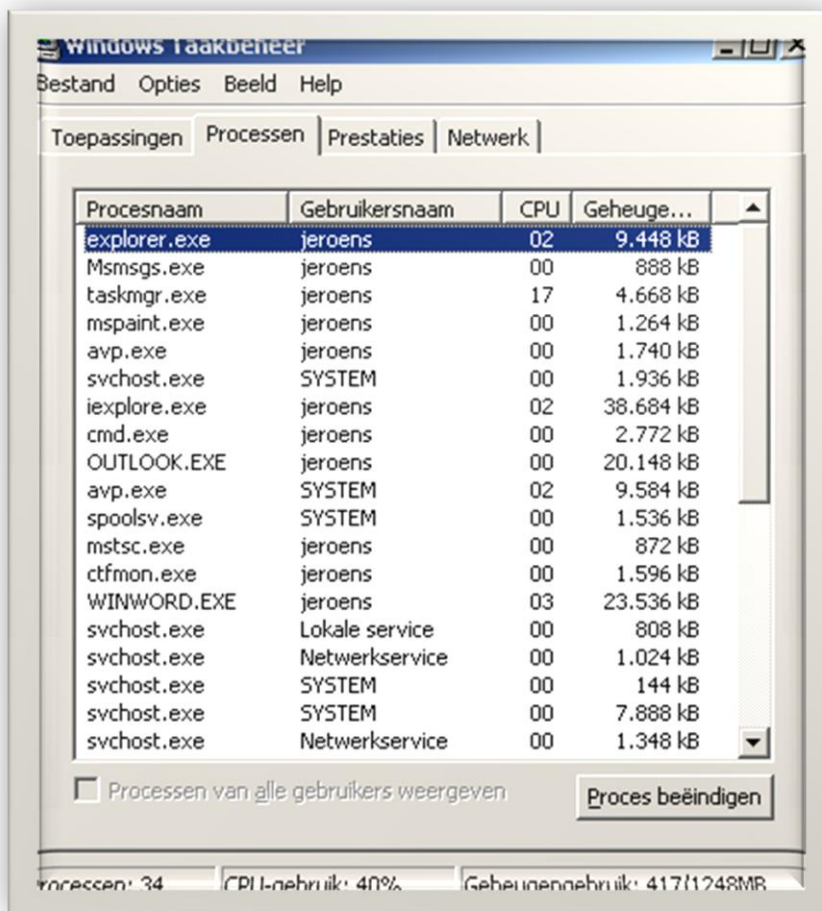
Windows Taakbeheer

Bestand Opties Beeld Help

Toepassingen Processen Prestaties Netwerk

| Procesnaam | Gebruikersnaam | CPU | Geheuge... |
|---|---|---|---|
| explorer.exe | jeroens | 02 | 9.448 kB |
| Msmsgs.exe | jeroens | 00 | 888 kB |
| taskmgr.exe | jeroens | 17 | 4.668 kB |
| mspaint.exe | jeroens | 00 | 1.264 kB |
| avp.exe | jeroens | 00 | 1.740 kB |
| svchost.exe | SYSTEM | 00 | 1.936 kB |
| iexplore.exe | jeroens | 02 | 38.684 kB |
| cmd.exe | jeroens | 00 | 2.772 kB |
| OUTLOOK.EXE | jeroens | 00 | 20.148 kB |
| avp.exe | SYSTEM | 02 | 9.584 kB |
| spoolsv.exe | SYSTEM | 00 | 1.536 kB |
| mstsc.exe | jeroens | 00 | 872 kB |
| ctfmon.exe | jeroens | 00 | 1.596 kB |
| WINWORD.EXE | jeroens | 03 | 23.536 kB |
| svchost.exe | Lokale service | 00 | 808 kB |
| svchost.exe | Netwerkservice | 00 | 1.024 kB |
| svchost.exe | SYSTEM | 00 | 144 kB |
| svchost.exe | SYSTEM | 00 | 7.888 kB |
| svchost.exe | Netwerkservice | 00 | 1.348 kB |

Processen van alle gebruikers weergeven

Proces beëindigen

rocessen: 34 CPU-gebruik: 40% Geheugengebruik: 417/1248MB